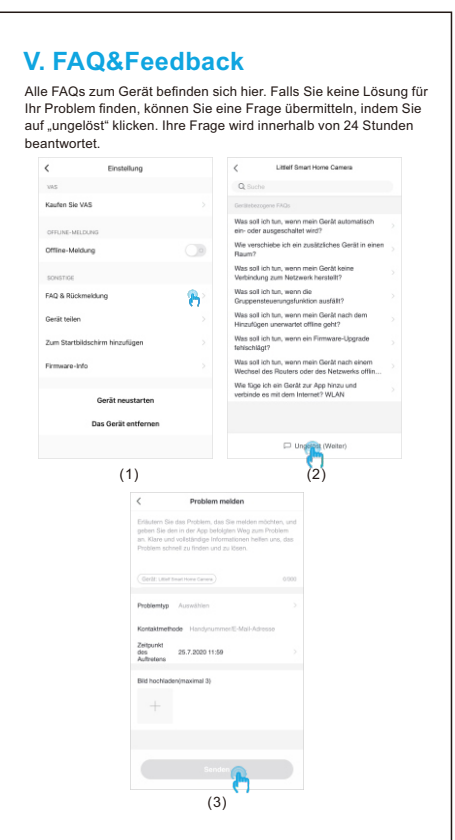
V. FAQ&Feedback

Alle FAQs zum Gerät befinden sich hier. Falls Sie keine Lösung für Ihr Problem finden, können Sie eine Frage übermitteln, indem Sie auf „ungelöst" klicken. Ihre Frage wird innerhalb von 24 Stunden beantwortet.

<
Einstellung
VAS
Kaufen Sie VAS
OFFLINE-MELDUNG
Offline-Meldung
SONSTIGE
FAQ & Rückmeldung
Gerät teilen
Zum Startbildschirm hinzufügen
Firmware-Info
Gerät neustarten
Das Gerät entfernen

(1)

<
Littlelf Smart Home Camera
Suche
Gerätebezogene FAQs
Was soll ich tun, wenn mein Gerät automatisch ein- oder ausgeschaltet wird?
Wie verschiebe ich ein zusätzliches Gerät in einen Raum?
Was soll ich tun, wenn mein Gerät keine Verbindung zum Netzwerk herstellt?
Was soll ich tun, wenn die Gruppensteuerungsfunktion ausfällt?
Was soll ich tun, wenn mein Gerät nach dem Hinzufügen unerwartet offline geht?
Was soll ich tun, wenn ein Firmware-Upgrade fehlschlägt?
Was soll ich tun, wenn mein Gerät nach einem Wechsel des Routers oder des Netzwerks offlin...
Wie füge ich ein Gerät zur App hinzu und verbinde es mit dem Internet? WLAN
Ung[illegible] (Weiter)

(2)

<
Problem melden
Erläutern Sie das Problem, das Sie melden möchten, und geben Sie den in der App befolgten Weg zum Problem an. Klare und vollständige Informationen helfen uns, das Problem schnell zu finden und zu lösen.
Gerät: Littlelf Smart Home Camera
0/500
Problemtyp Auswählen
Kontaktmethode Handynummer/E-Mail-Adresse
Zeitpunkt des Auftretens 25.7.2020 11:59
Bild hochladen(maximal 3)
+
Senden

(3)